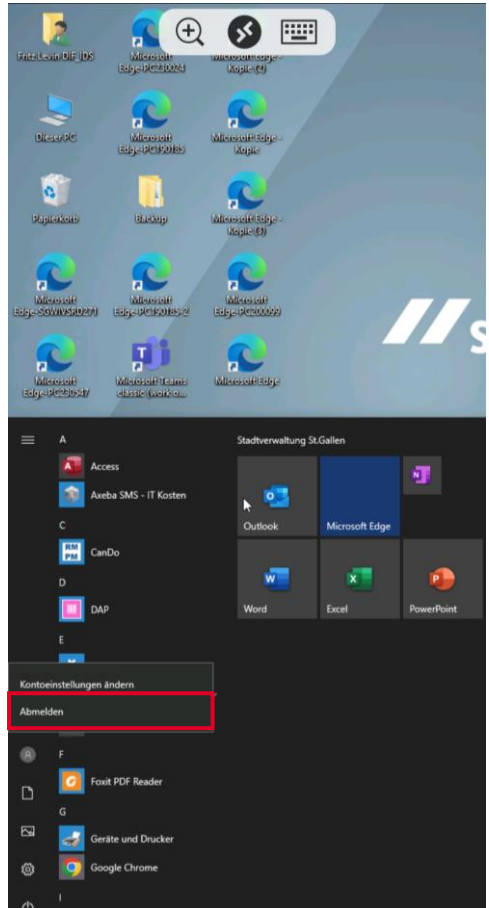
Fritz Levin DiF_JDS

Microsoft Edge-PC230024

Microsoft Edge - Kopie (2)

Dieser PC

Microsoft Edge-PC190185

Microsoft Edge - Kopie

Papierkorb

Backup

Microsoft Edge - Kopie (3)

Microsoft Edge-SGWIVSRD271

Microsoft Edge-PC190185-2

Microsoft Edge-PC200099

Microsoft Edge-PC230547

Microsoft Teams classic (work o...

Microsoft Edge

A

Access

Axeba SMS - IT Kosten

C

CanDo

D

DAP

E

Kontoeinstellungen ändern

Abmelden

F

Foxit PDF Reader

G

Geräte und Drucker

Google Chrome

Stadtverwaltung St.Gallen

Outlook

Microsoft Edge

Word

Excel

PowerPoint